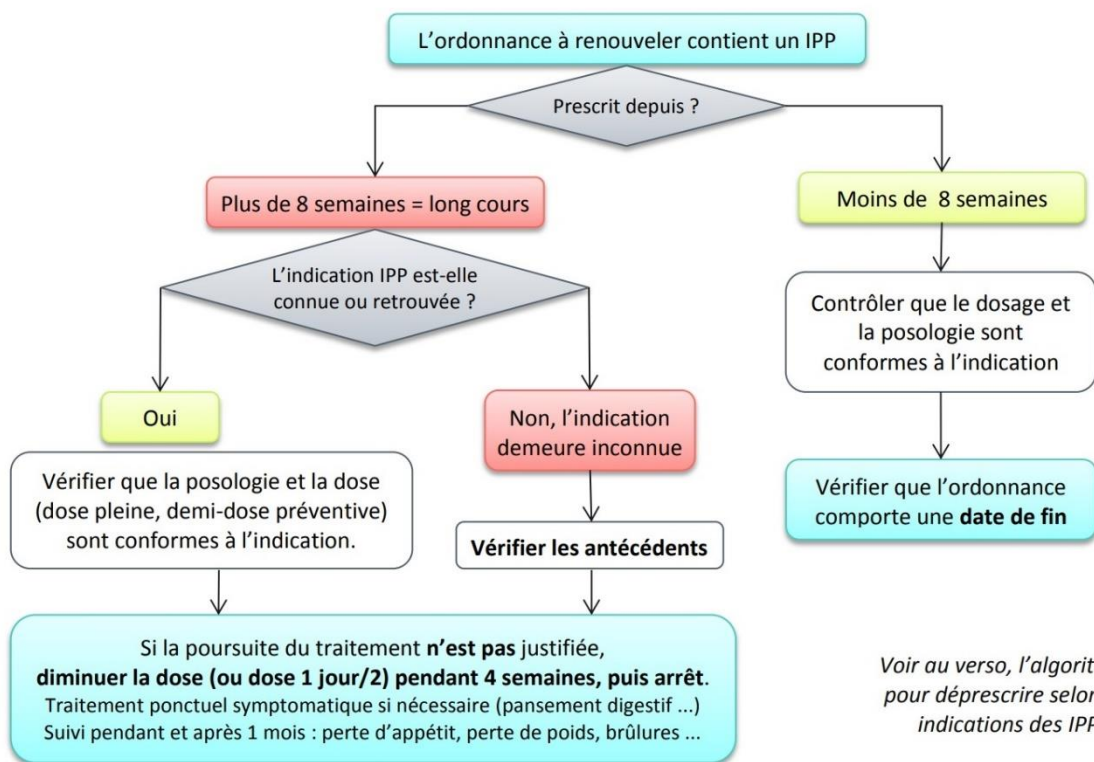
L’ordonnance à renouveler contient un IPP

Prescrit depuis ?

Plus de 8 semaines = long cours

Moins de 8 semaines

L’indication IPP est-elle connue ou retrouvée ?

Contrôler que le dosage et la posologie sont conformes à l’indication

Oui

Non, l’indication demeure inconnue

Vérifier que la posologie et la dose (dose pleine, demi-dose préventive) sont conformes à l’indication.

Vérifier les antécédents

Vérifier que l’ordonnance comporte une **date de fin**

Si la poursuite du traitement **n’est pas** justifiée, **diminuer la dose (ou dose 1 jour/2) pendant 4 semaines, puis arrêt**. Traitement ponctuel symptomatique si nécessaire (pansement digestif ...) Suivi pendant et après 1 mois : perte d’appétit, perte de poids, brûlures ...

*Voir au verso, l’algorit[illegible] pour déprescrire selon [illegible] indications des IPP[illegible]*